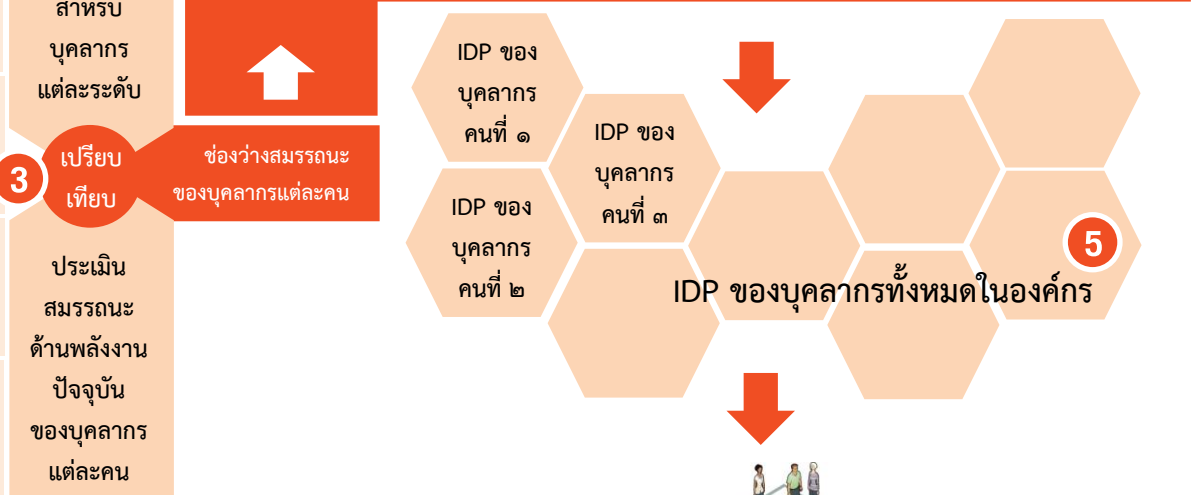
สำหรับ บุคลากร แต่ละระดับ

3

เปรียบ เทียบ

ช่องว่างสมรรถนะ ของบุคลากรแต่ละคน

ประเมิน สมรรถนะ ด้านพลังงาน ปัจจุบัน ของบุคลากร แต่ละคน

IDP ของ บุคลากร คนที่ ๑

IDP ของ บุคลากร คนที่ ๒

IDP ของ บุคลากร คนที่ ๓

5

IDP ของบุคลากรทั้งหมดในองค์กร